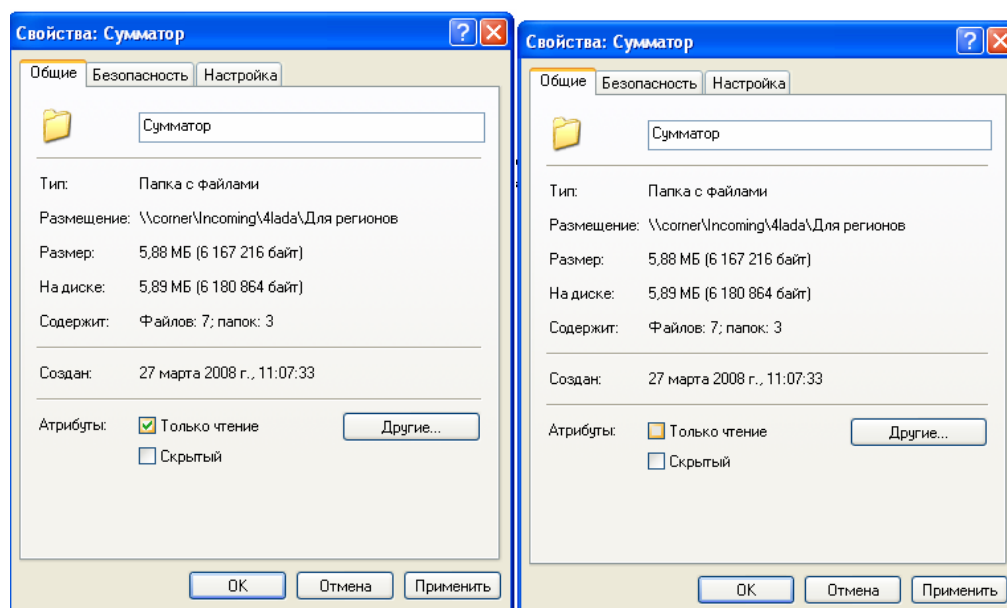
Свойства: Сумматор

Общие | Безопасность | Настройка

Сумматор

Тип: Папка с файлами

Размещение: \\corner\Incoming\4lada\Для регионов

Размер: 5,88 МБ (6 167 216 байт)

На диске: 5,89 МБ (6 180 864 байт)

Содержит: Файлов: 7; папок: 3

Создан: 27 марта 2008 г., 11:07:33

Атрибуты: Только чтение Другие...

Скрытый

OK Отмена Применить

Свойства: Сумматор

Общие | Безопасность | Настройка

Сумматор

Тип: Папка с файлами

Размещение: \\corner\Incoming\4lada\Для регионов

Размер: 5,88 МБ (6 167 216 байт)

На диске: 5,89 МБ (6 180 864 байт)

Содержит: Файлов: 7; папок: 3

Создан: 27 марта 2008 г., 11:07:33

Атрибуты: Только чтение Другие...

Скрытый

OK Отмена Применить